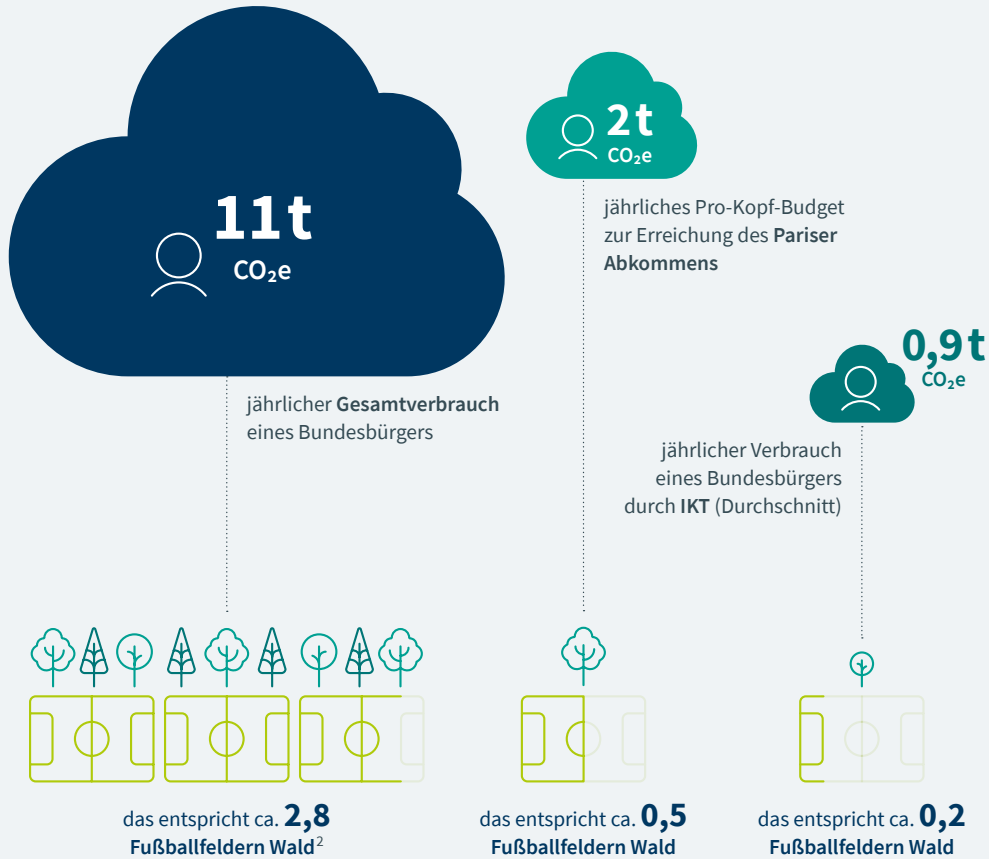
11t
$CO_2e$

jährlicher **Gesamtverbrauch** eines Bundesbürgers

2t
$CO_2e$

jährliches Pro-Kopf-Budget zur Erreichung des **Pariser Abkommens**

0,9t
$CO_2e$

jährlicher Verbrauch eines Bundesbürgers durch **IKT** (Durchschnitt)

das entspricht ca. **2,8 Fußballfeldern Wald**$^2$

das entspricht ca. **0,5 Fußballfeldern Wald**

das entspricht ca. **0,2 Fußballfeldern Wald**